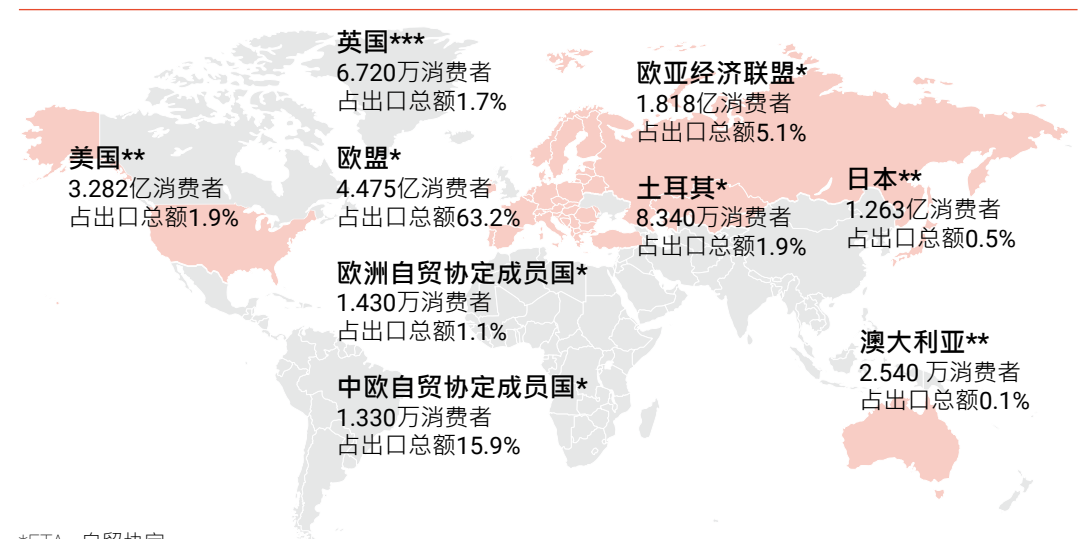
英国***
6.720万消费者
占出口总额1.7%

欧亚经济联盟*
1.818亿消费者
占出口总额5.1%

美国**
3.282亿消费者
占出口总额1.9%

欧盟*
4.475亿消费者
占出口总额63.2%

土耳其*
8.340万消费者
占出口总额1.9%

日本**
1.263亿消费者
占出口总额0.5%

欧洲自贸协定成员国*
1.430万消费者
占出口总额1.1%

澳大利亚**
2.540 万消费者
占出口总额0.1%

中欧自贸协定成员国*
1.330万消费者
占出口总额15.9%

*FTA - 自贸协定